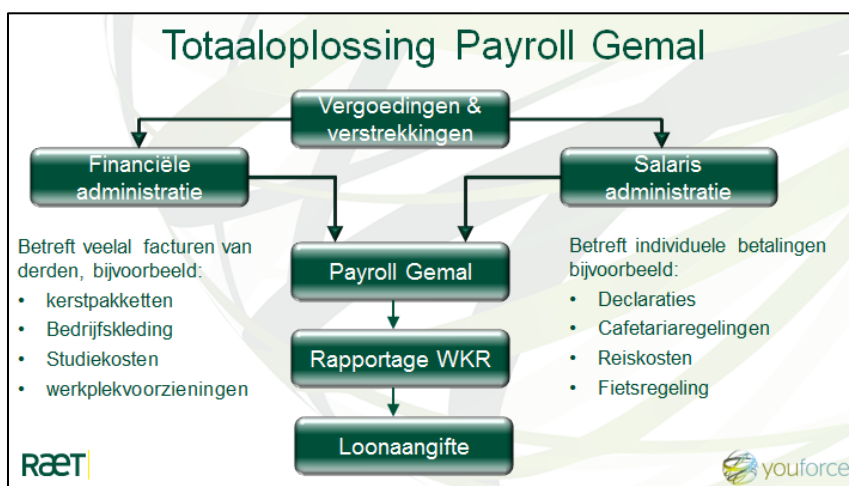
Totaaloplossing Payroll Gemal

Vergoedingen & verstrekkingen

Financiële administratie

Salaris administratie

Betreft veelal facturen van derden, bijvoorbeeld:

- kerstpakketten
- Bedrijfskleding
- Studiekosten
- werkplekvoorzieningen

Payroll Gemal

Rapportage WKR

Loonaangifte

Betreft individuele betalingen bijvoorbeeld:

- Declaraties
- Cafetariaregelingen
- Reiskosten
- Fietsregeling

RAET

youforce